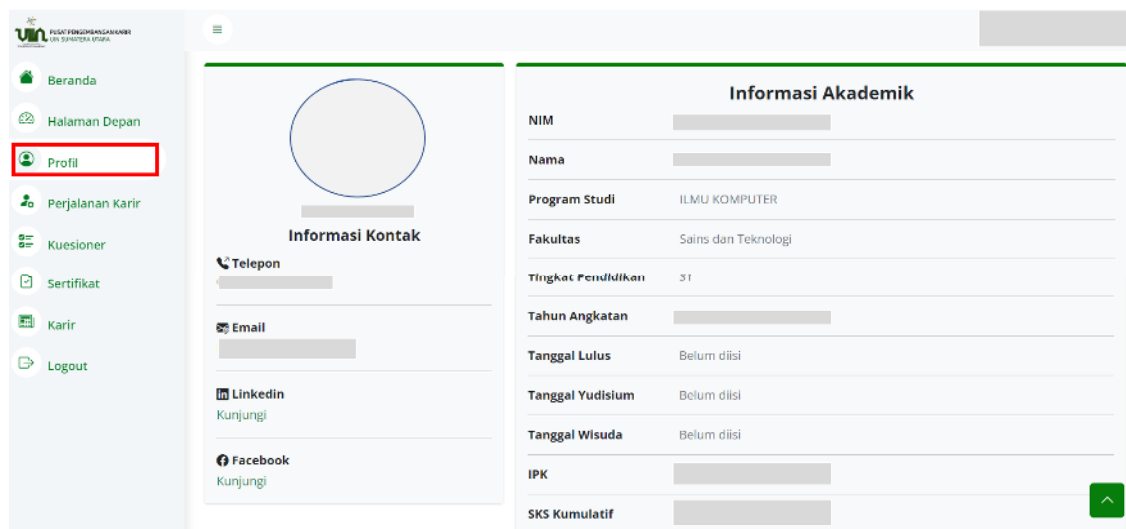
UIN PUSAT PENGEMBANGAN KARIR UIN SUMATERA UTARA

Beranda
Halaman Depan
Profil
Perjalanan Karir
Kuesioner
Sertifikat
Karir
Logout

Informasi Kontak

Telepon

Email

Linkedin
Kunjungi

Facebook
Kunjungi

Informasi Akademik

| | |
|---|---|
| NIM | |
| Nama | |
| Program Studi | ILMU KOMPUTER |
| Fakultas | Sains dan Teknologi |
| Tingkat Pendidikan | S1 |
| Tahun Angkatan | |
| Tanggal Lulus | Belum diisi |
| Tanggal Yudisium | Belum diisi |
| Tanggal Wisuda | Belum diisi |
| IPK | |
| SKS Kumulatif | |